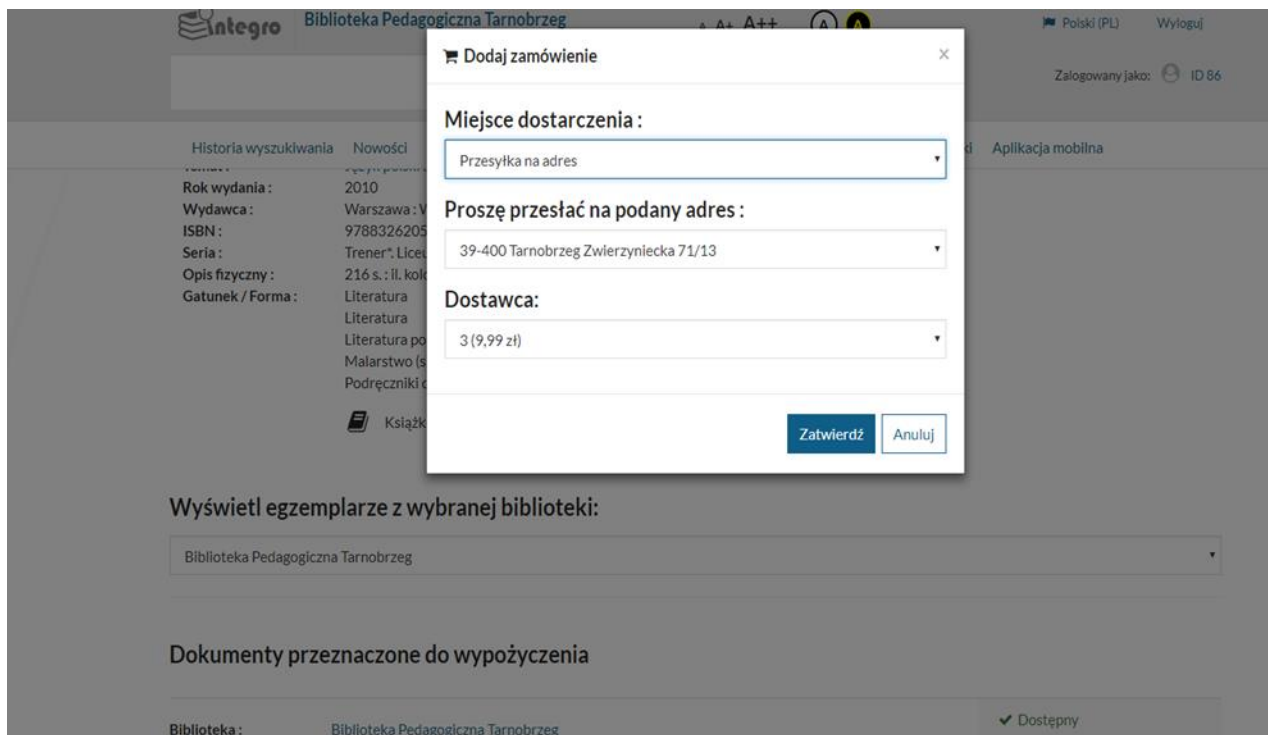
integro Biblioteka Pedagogiczna Tarnobrzeg A A+ A++ A A

Polski (PL) Wyloguj

Zalogowany jako: ID 86

Historia wyszukiwania Nowości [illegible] Aplikacja mobilna

Rok wydania : 2010
Wydawca : Warszawa : V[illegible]
ISBN : 978832620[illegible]
Seria : Trener*. Lice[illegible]
Opis fizyczny : 216 s. : il. kol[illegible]
Gatunek / Forma : Literatura
Literatura
Literatura po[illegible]
Malarstwo (s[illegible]
Podręczniki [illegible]

Książk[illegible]

Dodaj zamówienie ×

Miejsce dostarczenia :

Przesyłka na adres

Proszę przesłać na podany adres :

39-400 Tarnobrzeg Zwierzyniecka 71/13

Dostawca:

3 (9,99 zł)

Zatwierdź Anuluj

Wyświetl egzemplarze z wybranej biblioteki:

Biblioteka Pedagogiczna Tarnobrzeg

Dokumenty przeznaczone do wypożyczenia

Biblioteka : Biblioteka Pedagogiczna Tarnobrzeg

Dostępny